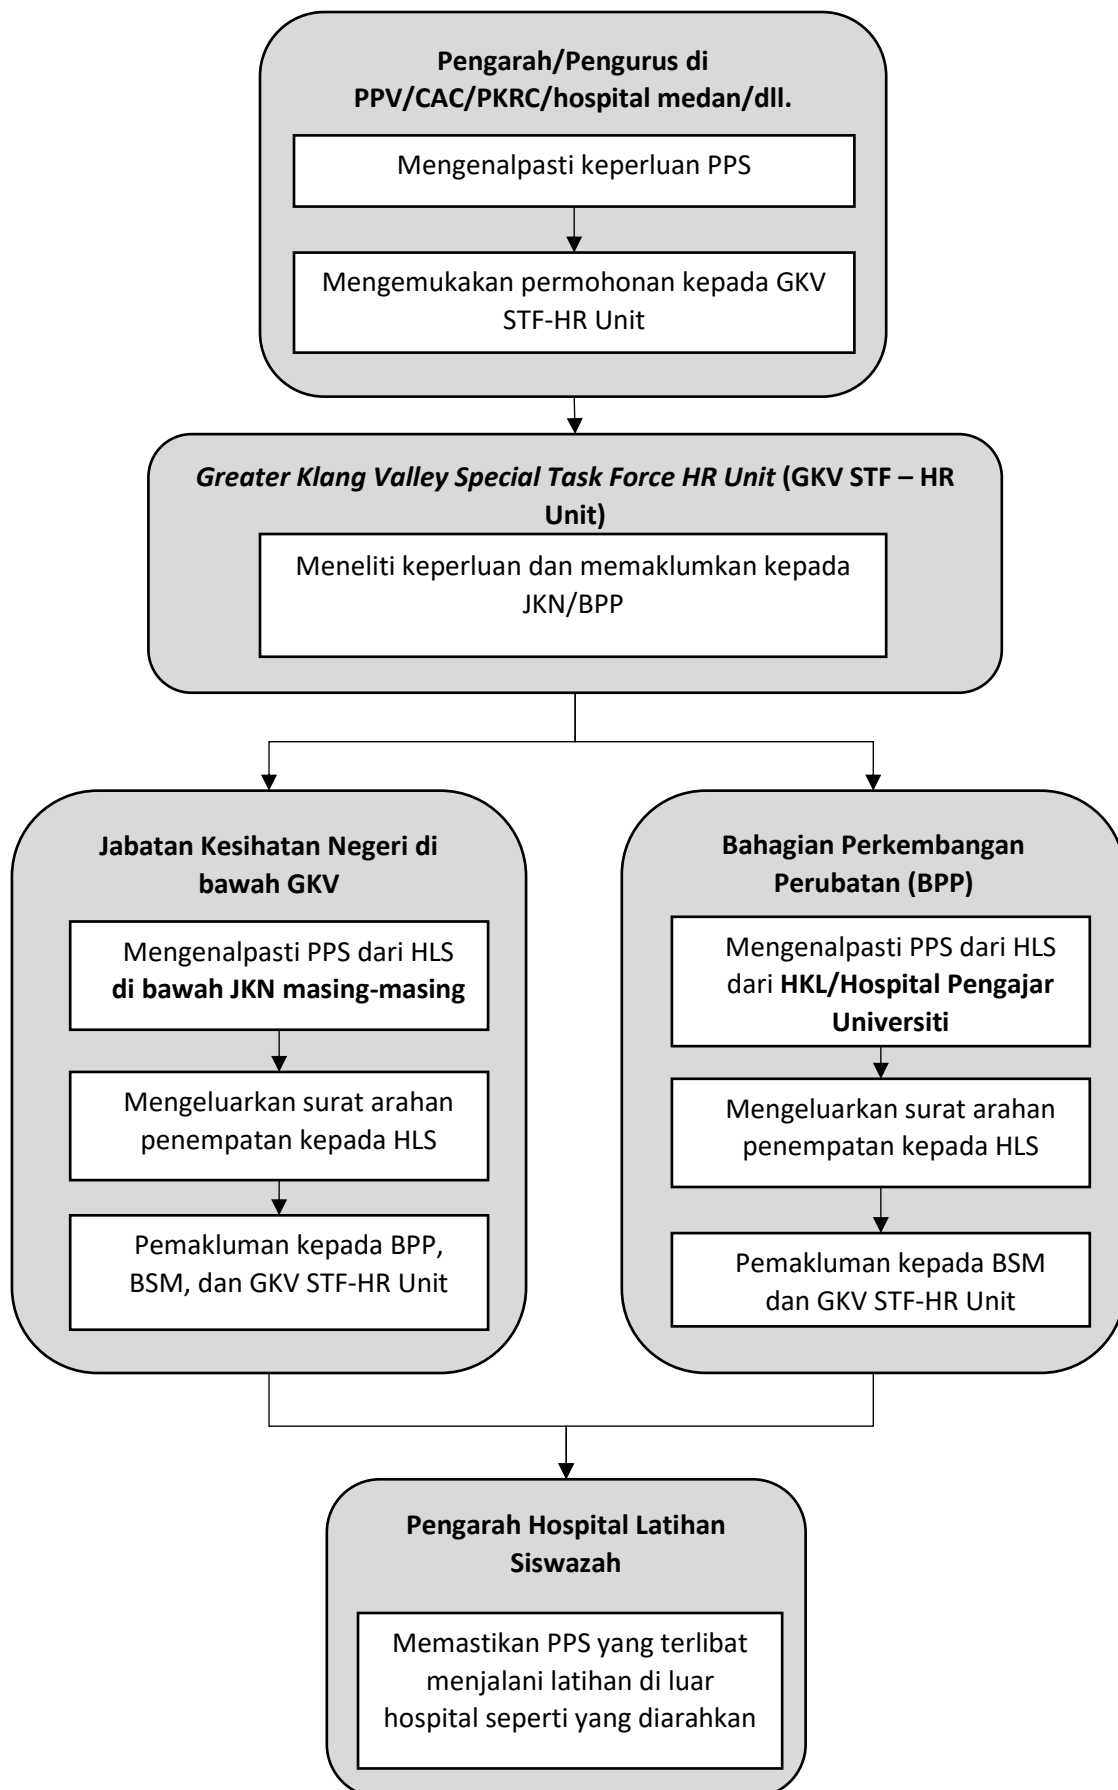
Pengarah/Pengurus di PPV/CAC/PKRC/hospital medan/dll.

Mengenalpasti keperluan PPS

Mengemukakan permohonan kepada GKV STF-HR Unit

Greater Klang Valley Special Task Force HR Unit (GKV STF – HR Unit)

Meneliti keperluan dan memaklumkan kepada JKN/BPP

Jabatan Kesihatan Negeri di bawah GKV

Mengenalpasti PPS dari HLS di bawah JKN masing-masing

Mengeluarkan surat arahan penempatan kepada HLS

Pemakluman kepada BPP, BSM, dan GKV STF-HR Unit

Bahagian Perkembangan Perubatan (BPP)

Mengenalpasti PPS dari HLS dari HKL/Hospital Pengajar Universiti

Mengeluarkan surat arahan penempatan kepada HLS

Pemakluman kepada BSM dan GKV STF-HR Unit

Pengarah Hospital Latihan Siswazah

Memastikan PPS yang terlibat menjalani latihan di luar hospital seperti yang diarahkan